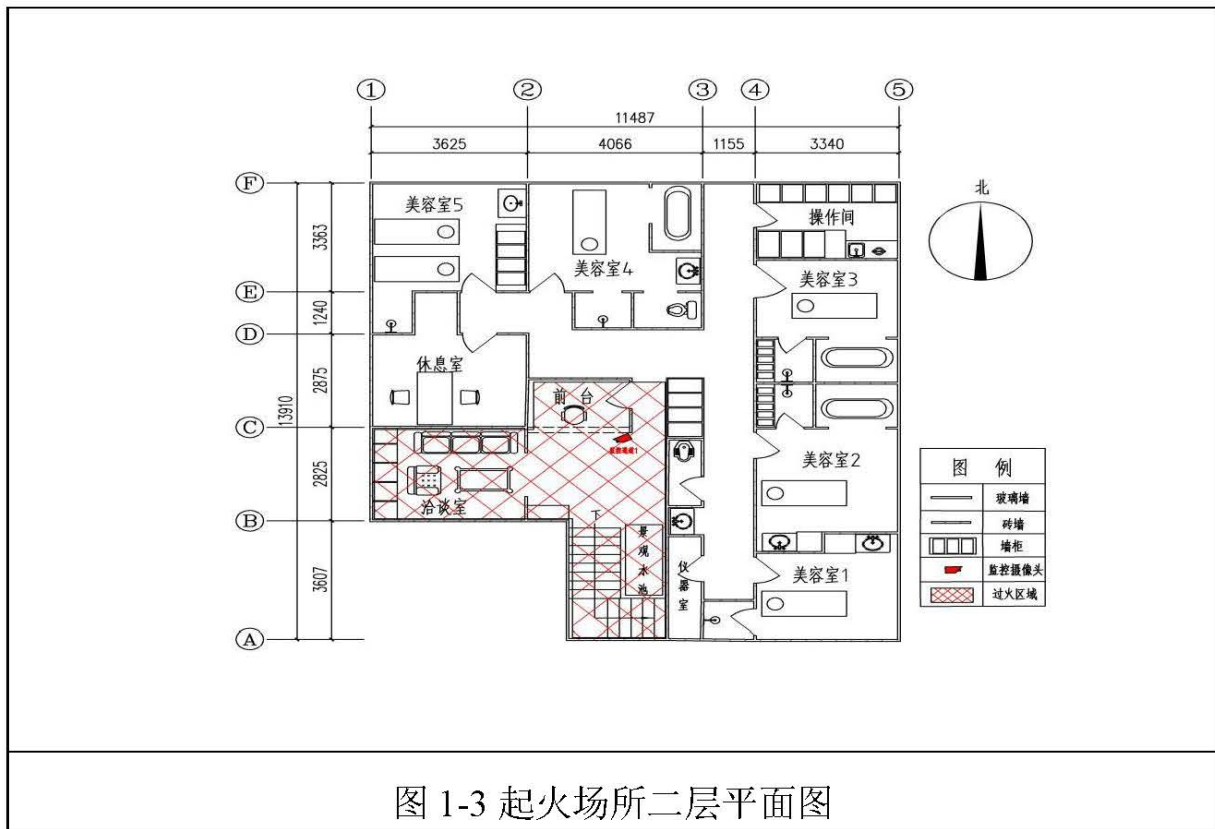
①
②
③
④
⑤
11487
3625
4066
1155
3340
Ⓕ
Ⓔ
Ⓓ
Ⓒ
Ⓑ
Ⓐ
3363
1240
2875
13910
2825
3607
北
美容室5
美容室4
操作间
美容室3
休息室
前台
美容室2
洽谈室
下
景观水池
仪器室
美容室1
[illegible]

| 图例 | |
|---|---|
| | 玻璃墙 |
| | 砖墙 |
| | 墙柜 |
| | 监控摄像头 |
| | 过火区域 |

图 1-3 起火场所二层平面图